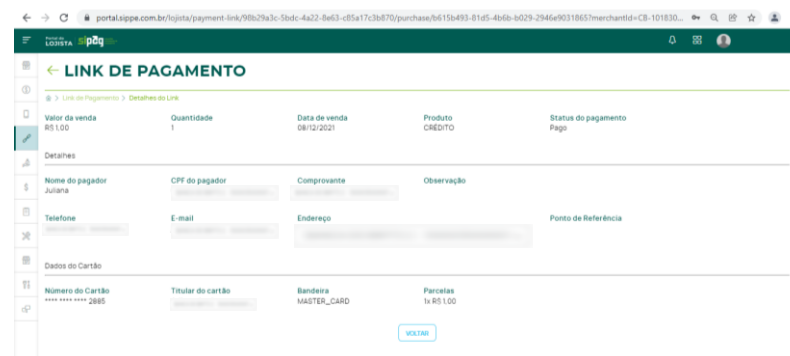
portal.sippe.com.br/lojista/payment-link/98b29a3c-5bdc-4a22-8e63-c85a17c3b870/purchase/b615b493-81d5-4b6b-b029-2946e9031865?merchantId=C8-101830...

Portal do LOJISTA sipag

← LINK DE PAGAMENTO

> Link de Pagamento > Detalhes do Link

| Valor da venda | Quantidade | Data de venda | Produto | Status do pagamento |
|---|---|---|---|---|
| R$ 1,00 | 1 | 08/12/2021 | CRÉDITO | Pago |

Detalhes

| Nome do pagador | CPF do pagador | Comprovante | Observação |
|---|---|---|---|
| Juliana | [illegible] | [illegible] | |

| Telefone | E-mail | Endereço | Ponto de Referência |
|---|---|---|---|
| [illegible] | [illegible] | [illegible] | |

Dados do Cartão

| Número do Cartão | Titular do cartão | Bandeira | Parcelas |
|---|---|---|---|
| **** **** **** 2885 | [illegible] | MASTER_CARD | 1x R$ 1,00 |

VOLTAR